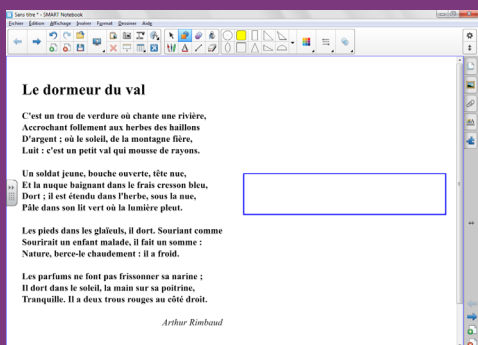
Sans titre - SMART Notebook

Fichier Édition Affichage Insérer Format Dessiner Aide

Le dormeur du val

C'est un trou de verdure où chante une rivière,
Accrochant follement aux herbes des haillons
D'argent ; où le soleil, de la montagne fière,
Luit : c'est un petit val qui mousse de rayons.

Un soldat jeune, bouche ouverte, tête nue,
Et la nuque baignant dans le frais cresson bleu,
Dort ; il est étendu dans l'herbe, sous la nue,
Pâle dans son lit vert où la lumière pleut.

Les pieds dans les glaïeuls, il dort. Souriant comme
Sourirait un enfant malade, il fait un somme :
Nature, berce-le chaudement : il a froid.

Les parfums ne font pas frissonner sa narine ;
Il dort dans le soleil, la main sur sa poitrine,
Tranquille. Il a deux trous rouges au côté droit.

Arthur Rimbaud